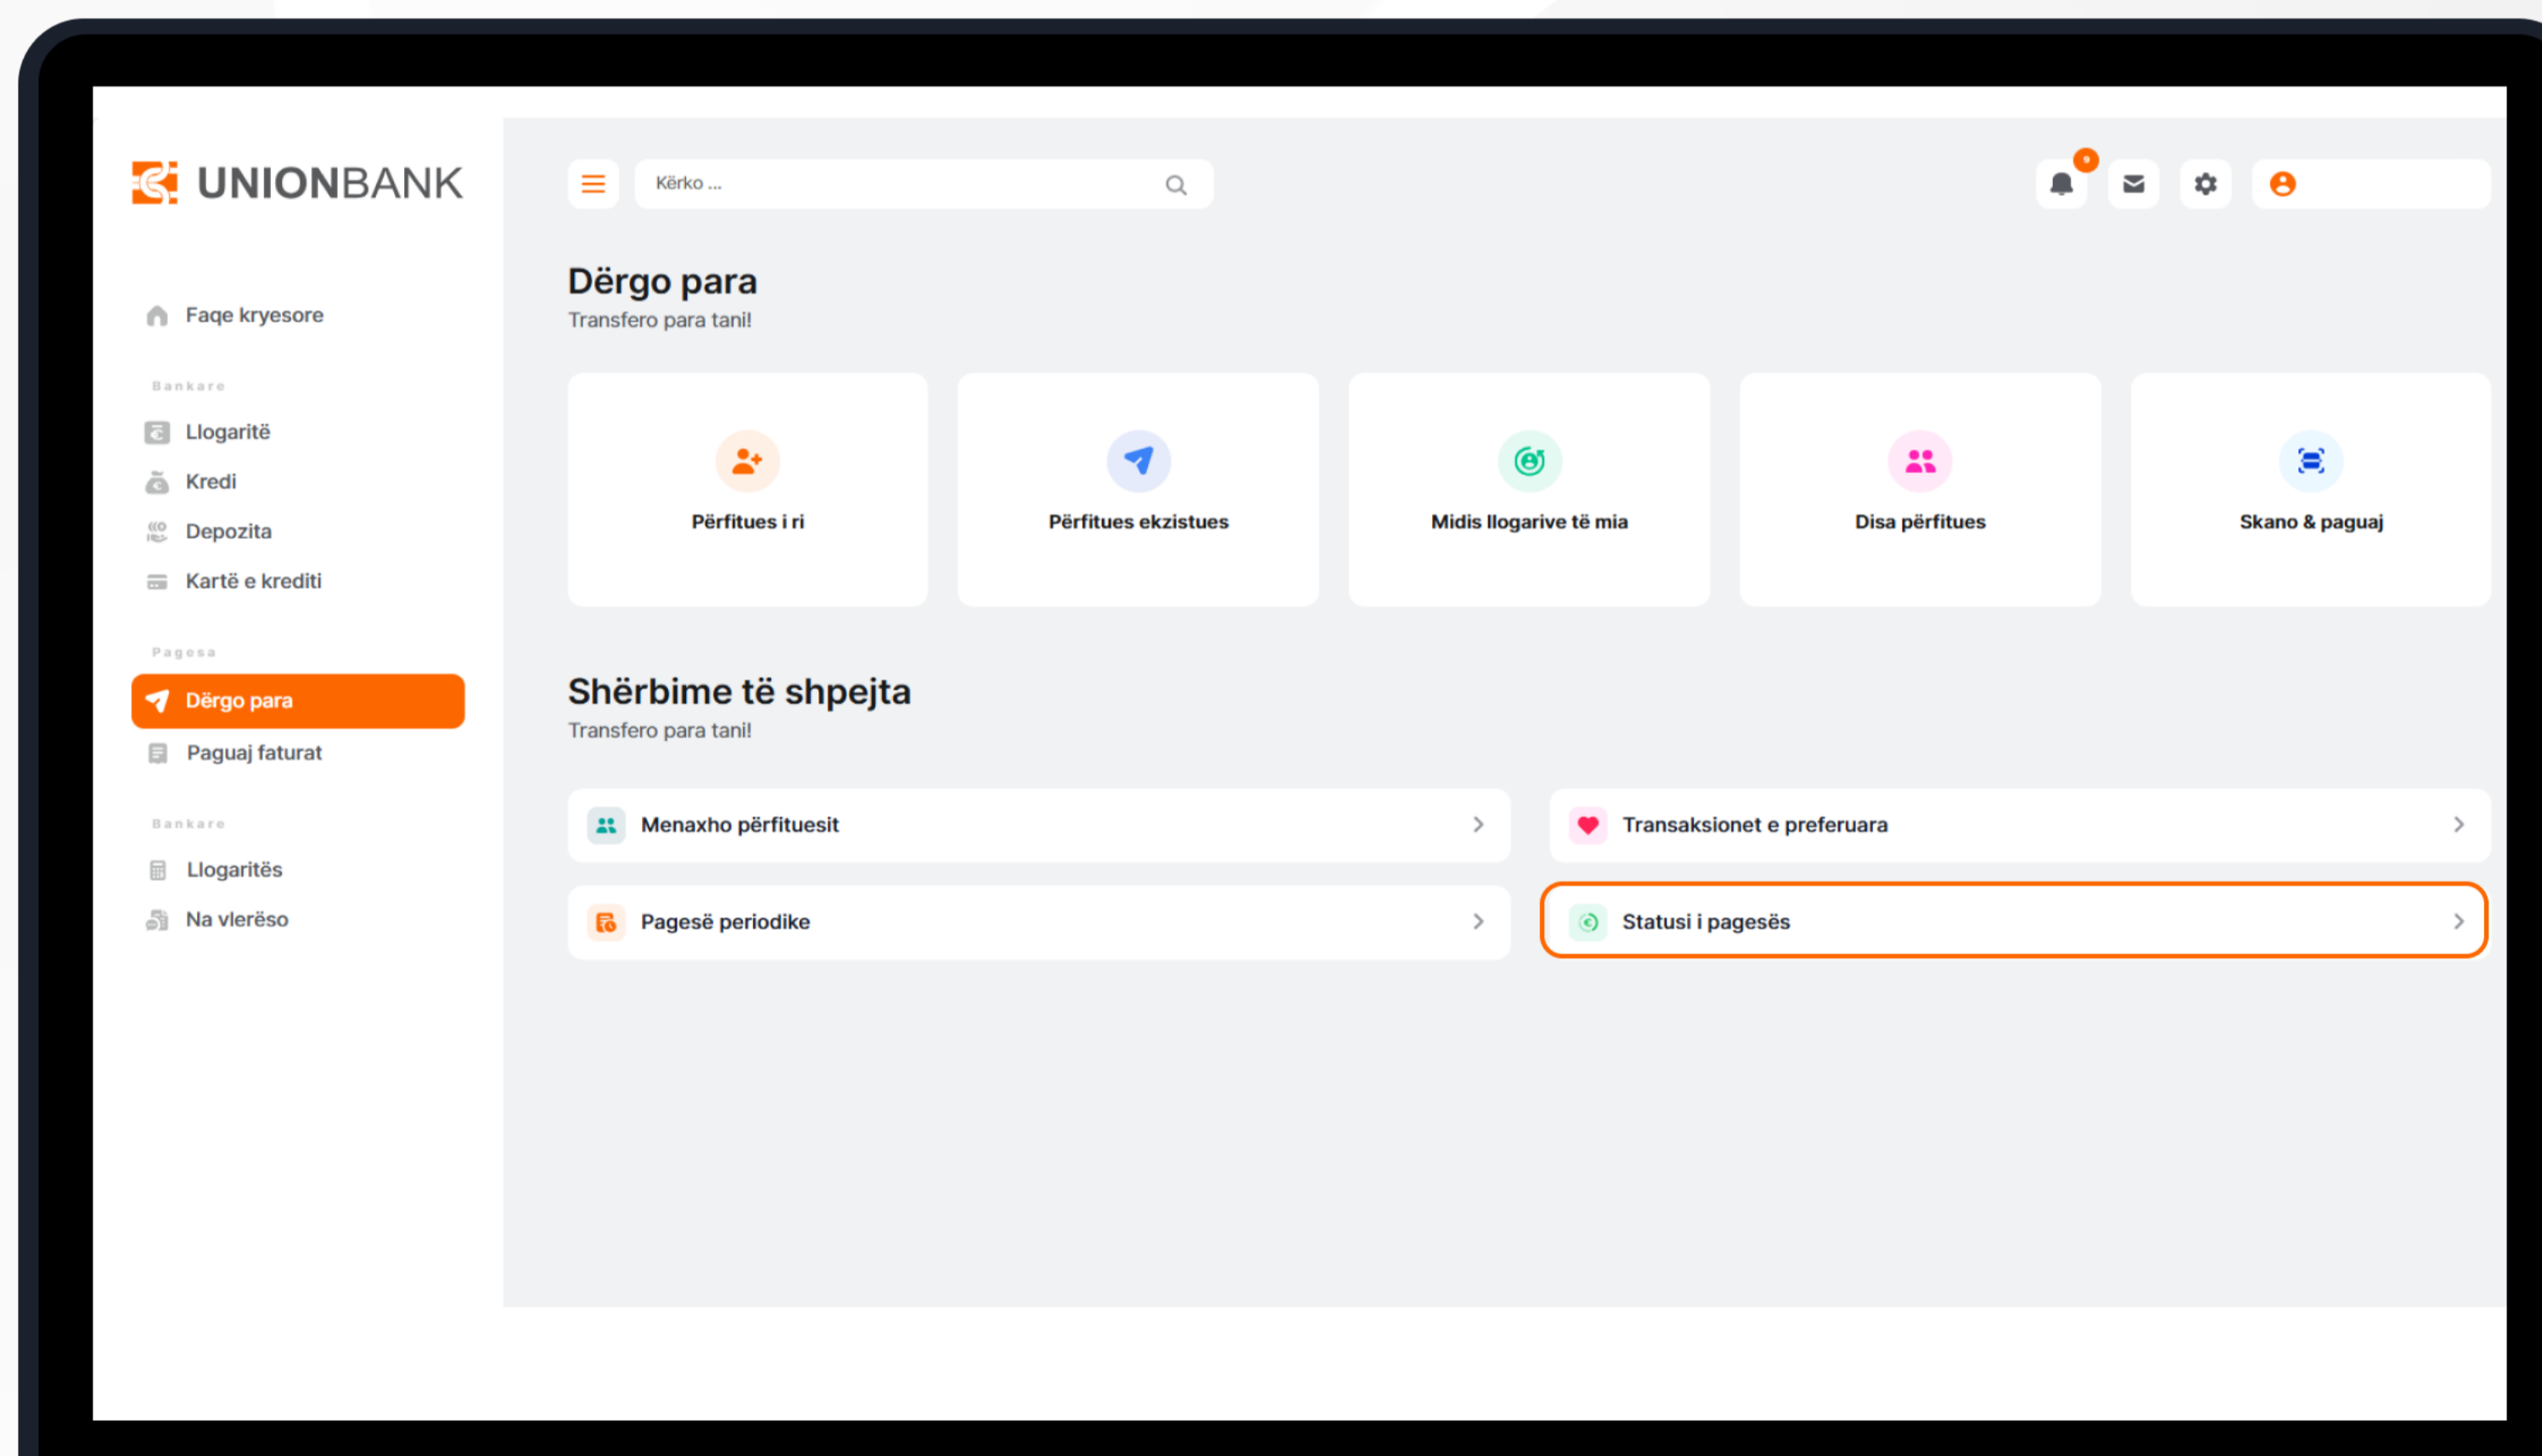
UNIONBANK

Faqe kryesore

Bankare

Llogaritë

Kredi

Depozita

Kartë e krediti

Pagesa

Dërgo para

Paguaj faturat

Bankare

Llogaritës

Na vlerëso

Kërko ...

Dërgo para

Transfero para tani!

Përfitues i ri

Përfitues ekzistues

Midis llogarive të mia

Disa përfitues

Skano & paguaj

Shërbime të shpejta

Transfero para tani!

Menaxho përfituesit

Transaksionet e preferuara

Pagesë periodike

Statusi i pagesës